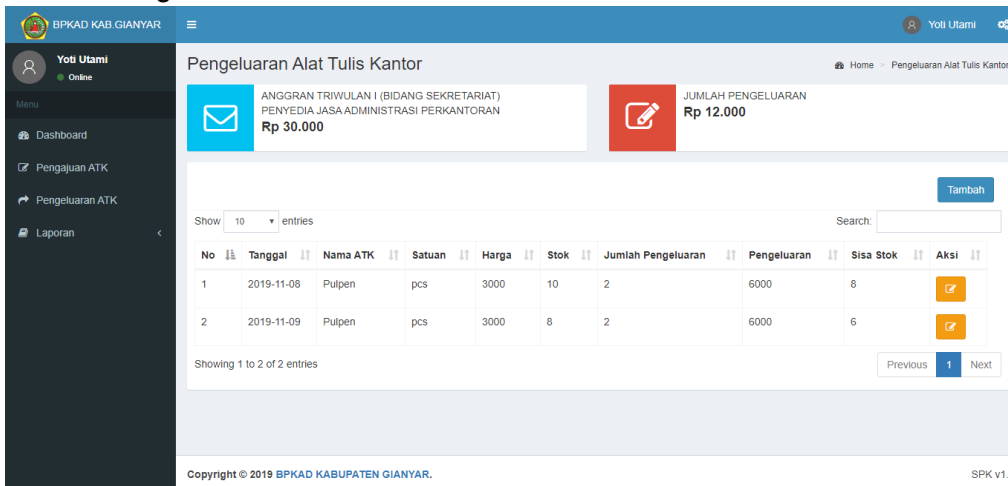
BPKAD KAB.GIANYAR

Yoti Utami

Yoti Utami
Online

Menu

Dashboard

Pengajuan ATK

Pengeluaran ATK

Laporan

Pengeluaran Alat Tulis Kantor

Home > Pengeluaran Alat Tulis Kantor

ANGGRAN TRIWULAN I (BIDANG SEKRETARIAT)
PENYEDIA JASA ADMINISTRASI PERKANTORAN
Rp 30.000

JUMLAH PENGELUARAN
Rp 12.000

Tambah

Show 10 entries

Search:

| No | Tanggal | Nama ATK | Satuan | Harga | Stok | Jumlah Pengeluaran | Pengeluaran | Sisa Stok | Aksi |
|---|---|---|---|---|---|---|---|---|---|
| 1 | 2019-11-08 | Pulpen | pcs | 3000 | 10 | 2 | 6000 | 8 | |
| 2 | 2019-11-09 | Pulpen | pcs | 3000 | 8 | 2 | 6000 | 6 | |

Showing 1 to 2 of 2 entries

Previous 1 Next

Copyright © 2019 BPKAD KABUPATEN GIANYAR.

SPK v1.